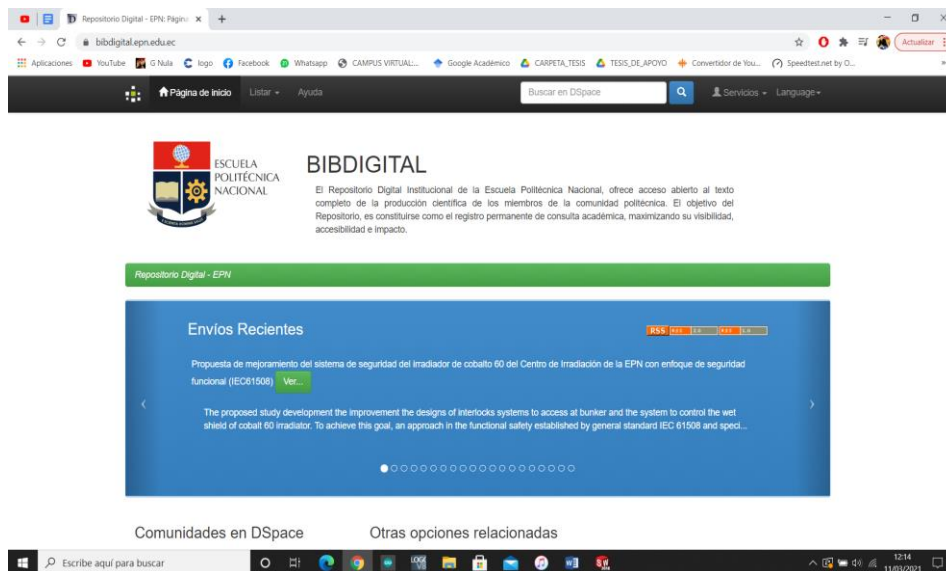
Repositorio Digital - EPN: Página ×

bibdigital.epn.edu.ec

Actualizar

Aplicaciones YouTube G Nula logo Facebook Whatsapp CAMPUS VIRTUAL:... Google Académico CARPETA_TESIS TESIS_DE_APOYO Convertidor de You... Speedtest.net by O...

Página de inicio Listar Ayuda Buscar en DSpace Servicios Language

ESCUELA POLITÉCNICA NACIONAL

BIBDIGITAL

El Repositorio Digital Institucional de la Escuela Politécnica Nacional, ofrece acceso abierto al texto completo de la producción científica de los miembros de la comunidad politécnica. El objetivo del Repositorio, es constituirse como el registro permanente de consulta académica, maximizando su visibilidad, accesibilidad e impacto.

Repositorio Digital - EPN

Envíos Recientes

RSS RSS 1.0 RSS 2.0

Propuesta de mejoramiento del sistema de seguridad del irradiador de cobalto 60 del Centro de Irradiación de la EPN con enfoque de seguridad funcional (IEC61508) Ver...

The proposed study development the improvement the designs of interlocks systems to access at bunker and the system to control the wet shield of cobalt 60 irradiator. To achieve this goal, an approach in the functional safety established by general standard IEC 61508 and speci...

Comunidades en DSpace

Otras opciones relacionadas

Escribe aquí para buscar

12:14
11/03/2021